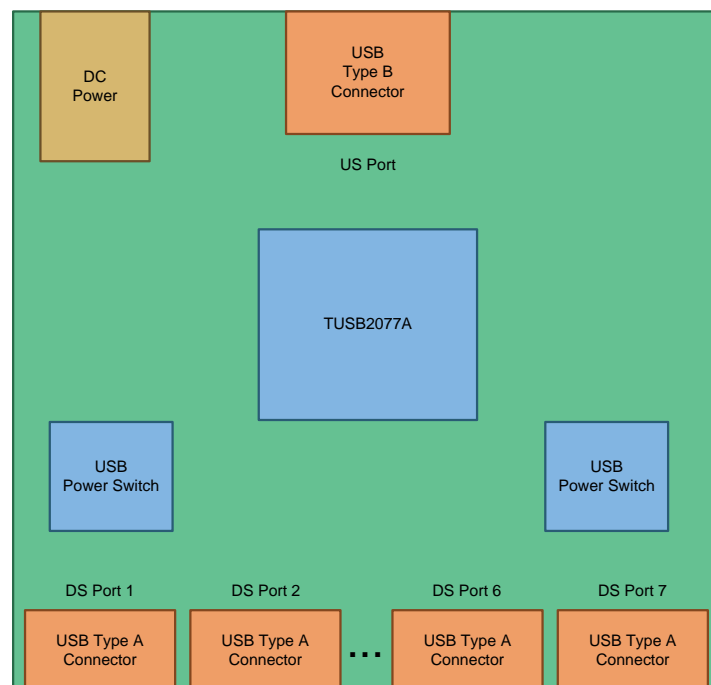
DC Power

USB Type B Connector

US Port

TUSB2077A

USB Power Switch

USB Power Switch

DS Port 1

DS Port 2

DS Port 6

DS Port 7

USB Type A Connector

USB Type A Connector

...

USB Type A Connector

USB Type A Connector